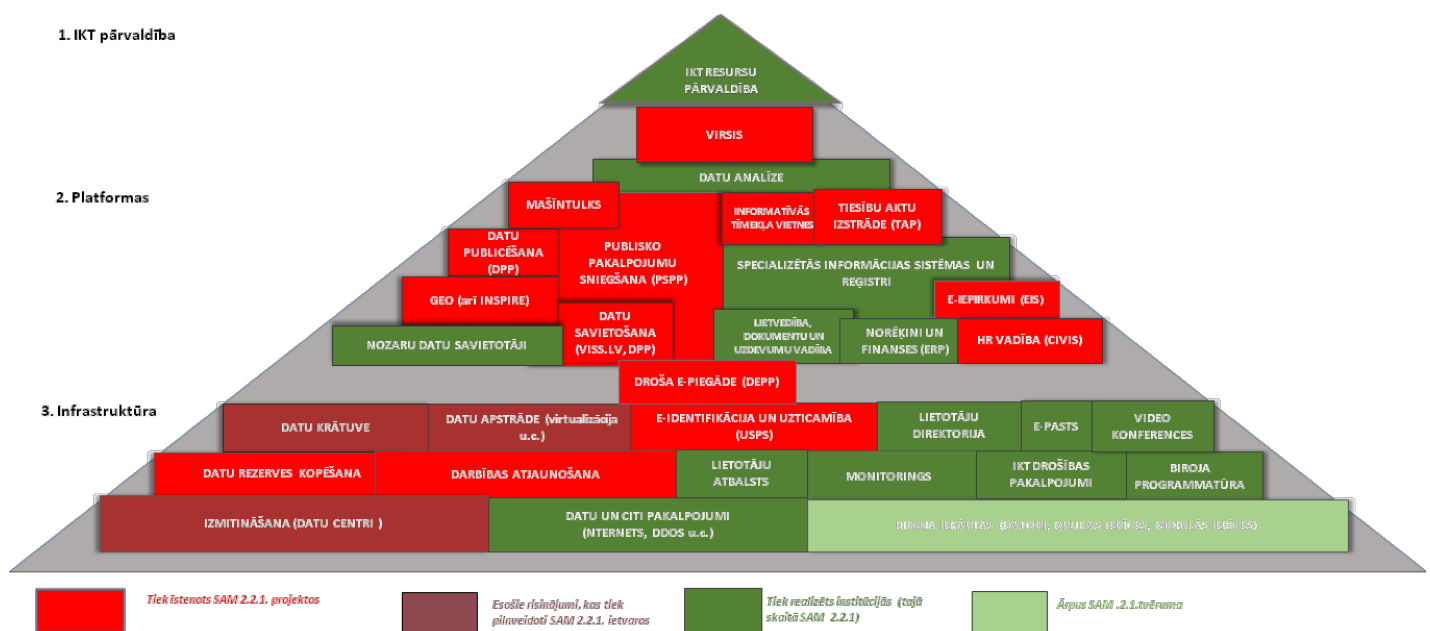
1. IKT pārvaldība

IKT RESURSU PĀRVALDĪBA

VIRSIS

DATU ANALĪZE

2. Platformas

MAŠĪNTULKS

INFORMATĪVĀS TĪMEKĻA VIETNES

TIESĪBU AKTU IZSTRĀDE (TAP)

DATU PUBLICĒŠANA (DPP)

PUBLISKO PAKALPOJUMU SNIEGŠANA (PSPP)

SPECIALIZĒTĀS INFORMĀCIJAS SISTĒMAS UN REĢISTRI

GEO (arī INSPIRE)

E-IEPIRKUMI (EIS)

DATU SAVIETOŠANA (VISS.LV, DPP)

LIETVEDĪBA, DOKUMENTU UN UZDEVUMU VADĪBA

NORĒĶINI UN FINANSES (ERP)

HR VADĪBA (CIVIS)

NOZARU DATU SAVIETOTĀJI

DROŠA E-PIEGĀDE (DEPP)

3. Infrastruktūra

DATU KRĀTUVE

DATU APSTRĀDE (virtualizācija u.c.)

E-IDENTIFIKĀCIJA UN UZTICAMĪBA (USPS)

LIETOTĀJU DIREKTORIJA

E-PASTS

VIDEO KONFERENCES

DATU REZERVES KOPĒŠANA

DARBĪBAS ATJAUNOŠANA

LIETOTĀJU ATBALSTS

MONITORINGS

IKT DROŠĪBAS PAKALPOJUMI

BIROJA PROGRAMMATŪRA

IZMITINĀŠANA (DATU CENTRI )

DATU UN CITI PAKALPOJUMI (NTERNETS, DDOS u.c.)

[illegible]

Tiek īstenots SAM 2.2.1. projektos

Esošie risinājumi, kas tiek pilnveidoti SAM 2.2.1. ietvaros

Tiek realizēts institūcijās (tajā skaitā SAM 2.2.1)

Ārpus SAM .2.1.tvēruma